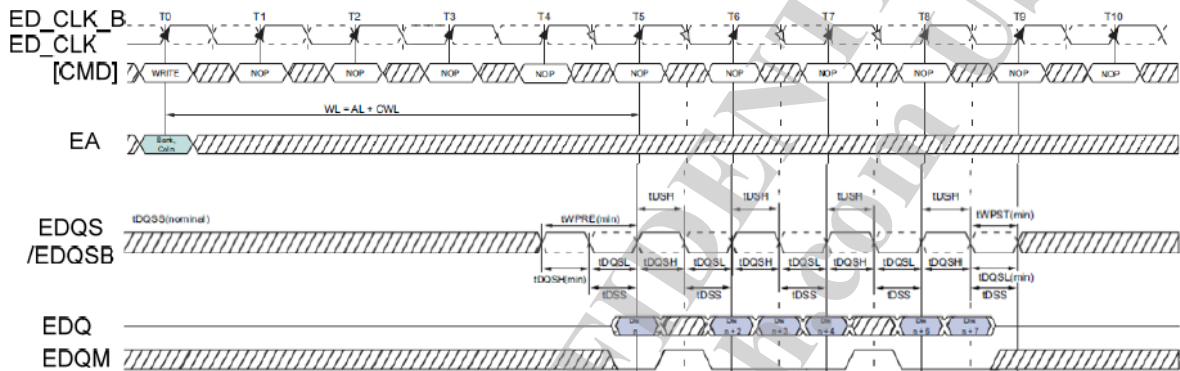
ED_CLK_B
ED_CLK
[CMD]
T0 T1 T2 T3 T4 T5 T6 T7 T8 T9 T10
WRITE NOP NOP NOP NOP NOP NOP NOP NOP NOP NOP
WL = AL + CWL
EA
Bank, Coln
EDQS
/EDQSB
tDQSS(nominal)
tWPRE(min)
tDSH tDSH tDSH tDSH
tWPST(min)
tDQSH(min)
tDQSL tDQSH tDQSL tDQSH tDQSL tDQSH tDQSL tDQSH
tDQSL(min)
tDSS tDSS tDSS tDSS tDSS
EDQ
Din n
Din n + 2
Din n + 3
Din n + 4
Din n + 6
Din n + 7
EDQM